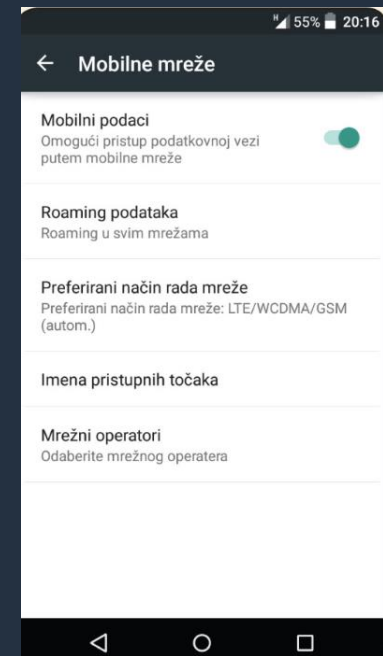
H 55% 20:16

← Mobilne mreže

Mobilni podaci
Omogući pristup podatkovnoj vezi putem mobilne mreže

Roaming podataka
Roaming u svim mrežama

Preferirani način rada mreže
Preferirani način rada mreže: LTE/WCDMA/GSM (autom.)

Imena pristupnih točaka

Mrežni operatori
Odaberite mrežnog operatera